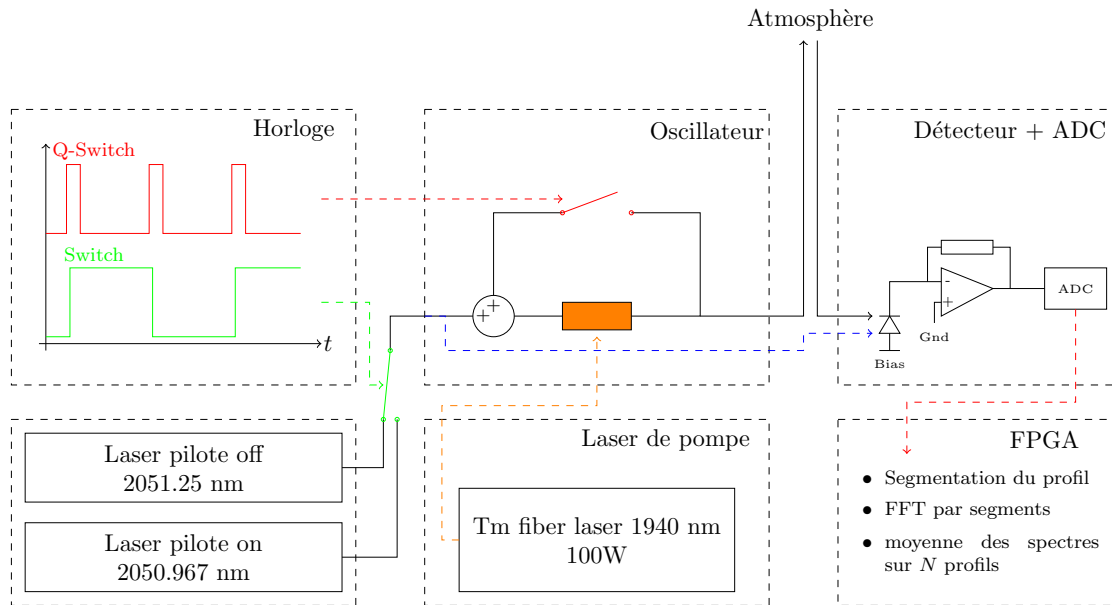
Atmosphère

Horloge

Q-Switch

Switch

$t$

Oscillateur

$+$ $+$

Détecteur + ADC

$-$
$+$

Gnd

Bias

ADC

Laser pilote off
2051.25 nm

Laser pilote on
2050.967 nm

Laser de pompe

Tm fiber laser 1940 nm
100W

FPGA

• Segmentation du profil
• FFT par segments
• moyenne des spectres sur $N$ profils